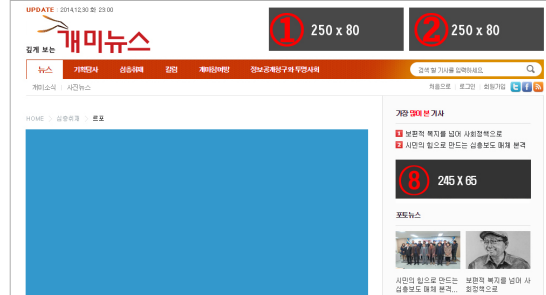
UPDATE 2014.12.30 화 23:00

깊게 보는 개미뉴스

① 250 x 80

② 250 x 80

뉴스 기획탐사 심층취재 칼럼 개미참여방 정보공개청구와 투명사회

검색 할 기사를 입력하세요

처음으로 로그인 회원가입

개미소식 사진뉴스

HOME > 심층취재 > 르포

가장 많이 본 기사

1 보편적 복지를 넘어 사회정책으로

2 시민의 힘으로 만드는 심층보도 매체 본격

⑧ 245 X 65

포토뉴스

시민의 힘으로 만드는 심층보도 매체 본격...

보편적 복지를 넘어 사회정책으로